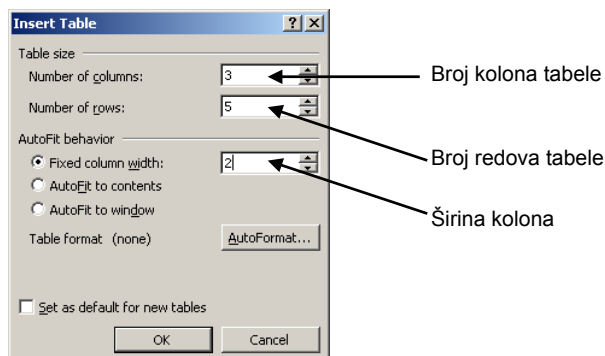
Insert Table

?

X

Table size

Number of columns: 3

Broj kolona tabele

Number of rows: 5

AutoFit behavior

Fixed column width: 2

Broj redova tabele

AutoFit to contents

AutoFit to window

Širina kolona

Table format (none)

AutoFormat...

Set as default for new tables

OK

Cancel